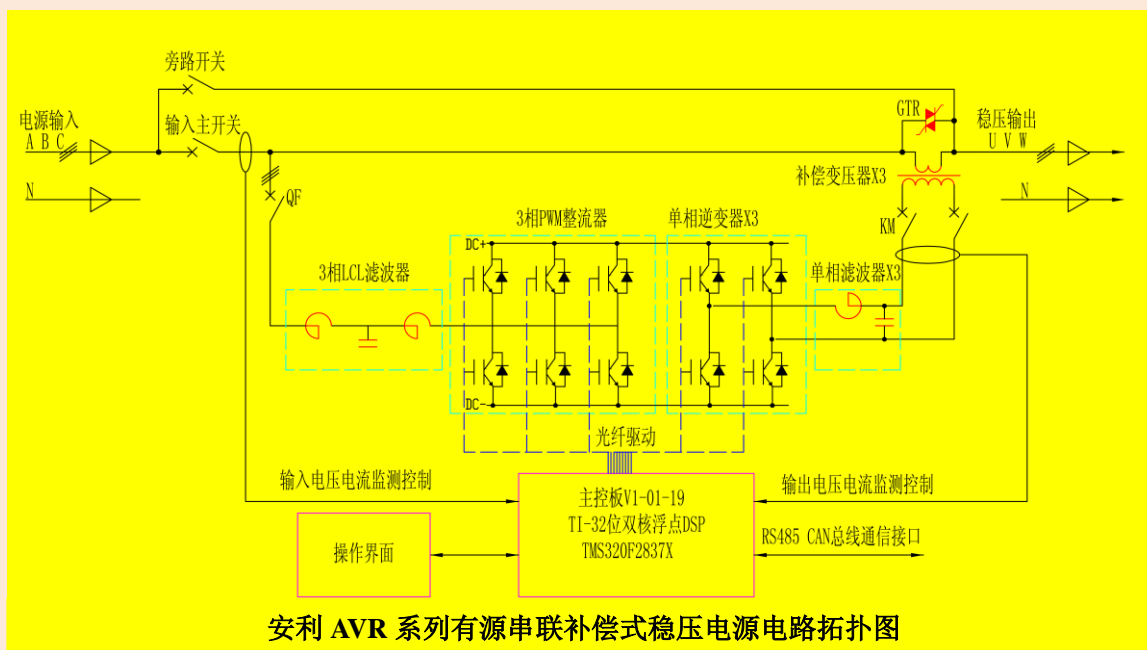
旁路开关

电源输入
A B C

输入主开关

N

QF

GTR

稳压输出
U V W

补偿变压器X3

N

KM

3相PWM整流器

单相逆变器X3

DC+

3相LCL滤波器

单相滤波器X3

DC-

光纤驱动

输入电压电流监测控制

输出电压电流监测控制

主控板V1-01-19
TI-32位双核浮点DSP
TMS320F2837X

操作界面

RS485 CAN总线通信接口

安利 AVR 系列有源串联补偿式稳压电源电路拓扑图